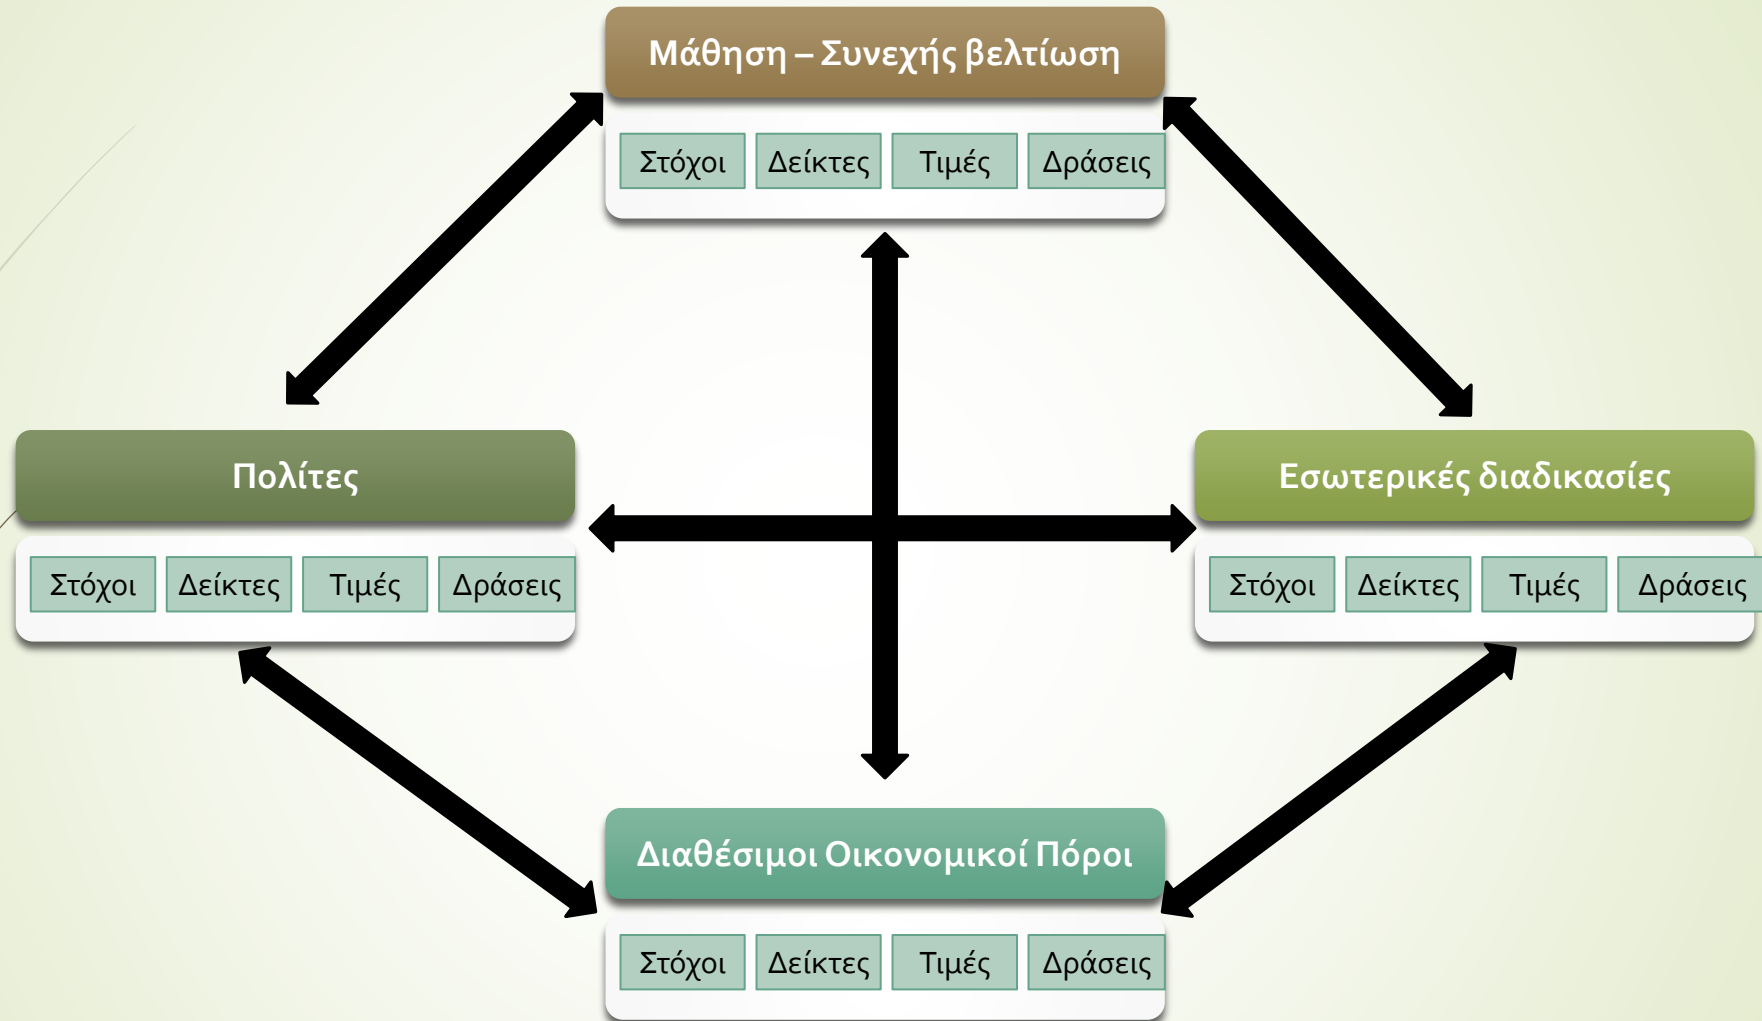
Μάθηση – Συνεχής βελτίωση

Στόχοι Δείκτες Τιμές Δράσεις

Πολίτες

Στόχοι Δείκτες Τιμές Δράσεις

Εσωτερικές διαδικασίες

Στόχοι Δείκτες Τιμές Δράσεις

Διαθέσιμοι Οικονομικοί Πόροι

Στόχοι Δείκτες Τιμές Δράσεις